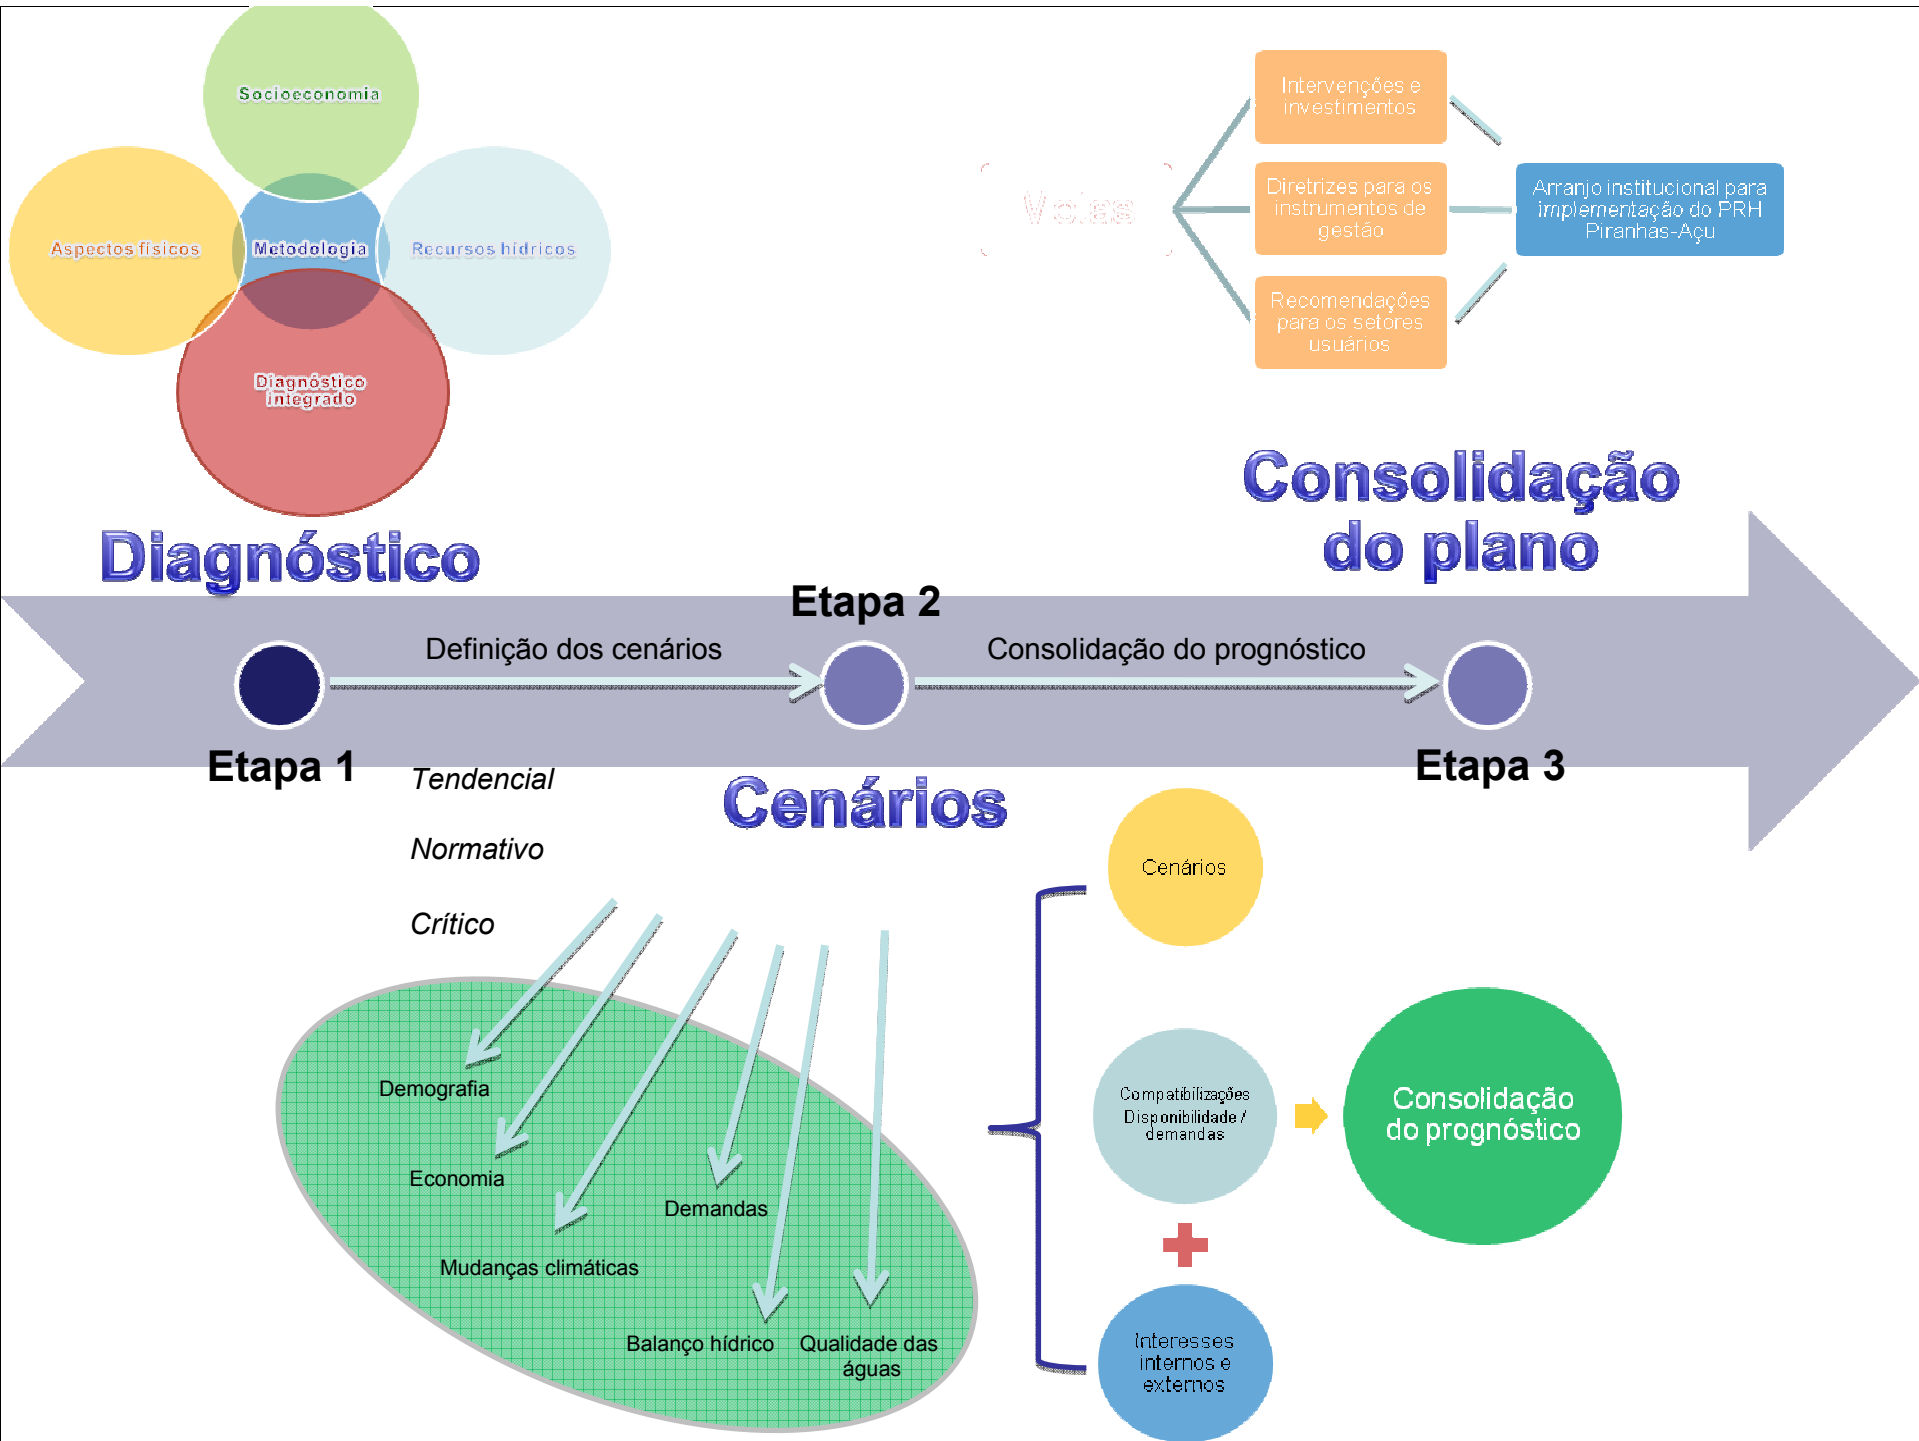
Socioeconomia

Aspectos físicos

Metodologia

Recursos hídricos

Diagnóstico integrado

Diagnóstico

Metas

Intervenções e investimentos

Diretrizes para os instrumentos de gestão

Recomendações para os setores usuários

Arranjo institucional para implementação do PRH Piranhas-Açu

Consolidação do plano

Etapa 2

Definição dos cenários

Consolidação do prognóstico

Etapa 1

Etapa 3

Tendencial

Normativo

Crítico

Cenários

Demografia

Economia

Demandas

Mudanças climáticas

Balanço hídrico

Qualidade das águas

Cenários

Compatibilizações Disponibilidade / demandas

Consolidação do prognóstico

Interesses internos e externos